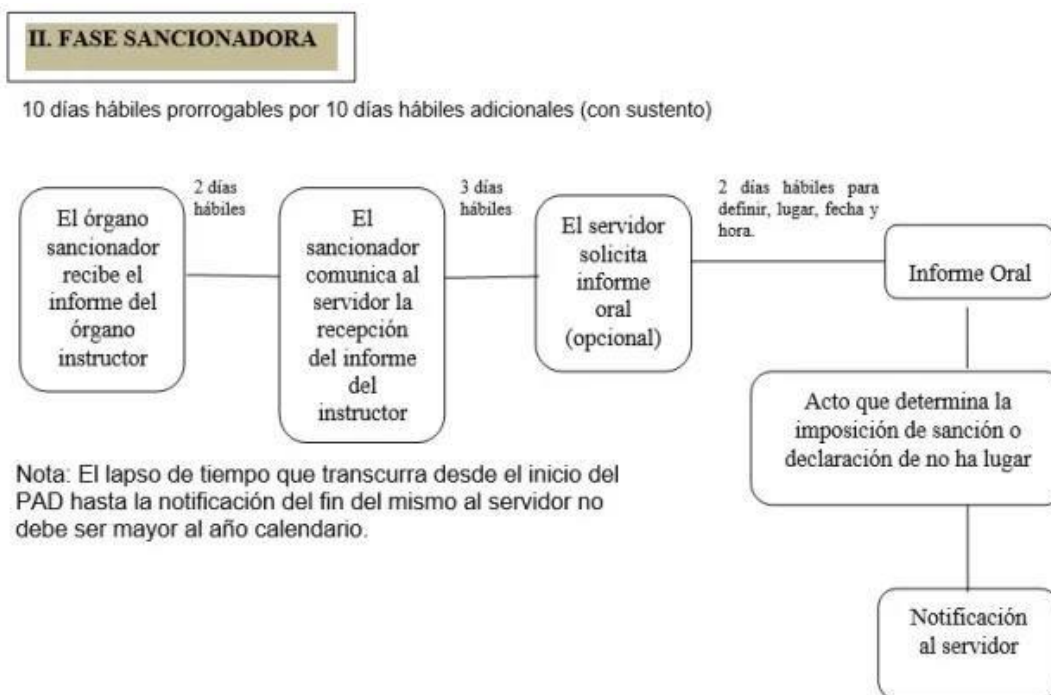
II. FASE SANCIONADORA

10 días hábiles prorrogables por 10 días hábiles adicionales (con sustento)

El órgano sancionador recibe el informe del órgano instructor

2 días hábiles

El sancionador comunica al servidor la recepción del informe del instructor

3 días hábiles

El servidor solicita informe oral (opcional)

2 días hábiles para definir, lugar, fecha y hora.

Informe Oral

Acto que determina la imposición de sanción o declaración de no ha lugar

Notificación al servidor

Nota: El lapso de tiempo que transcurra desde el inicio del PAD hasta la notificación del fin del mismo al servidor no debe ser mayor al año calendario.